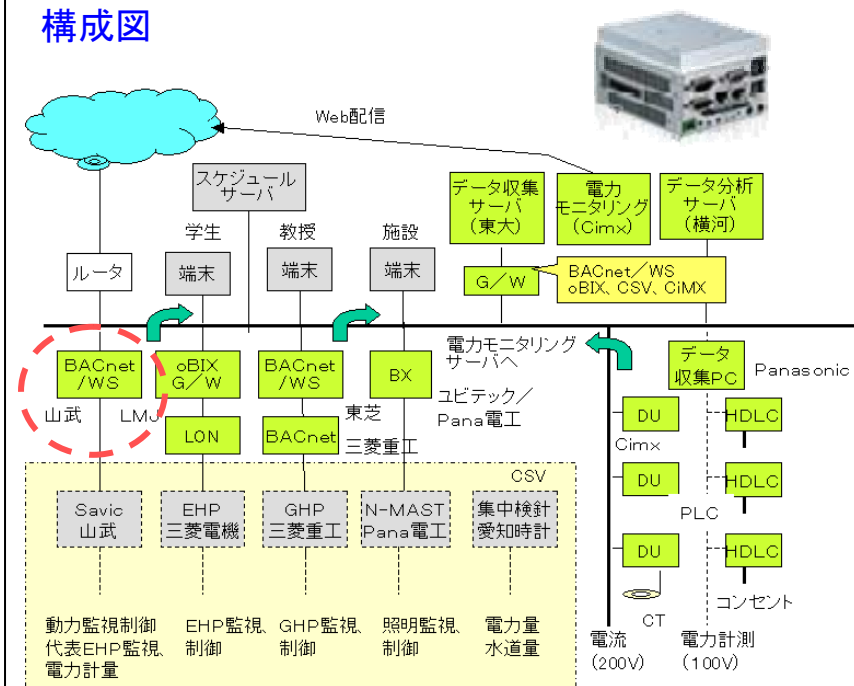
構成図

Web配信

スケジュール
サーバ

データ収集
サーバ
（東大）

電力
モニタリング
（Cimx）

データ分析
サーバ
（横河）

学生
端末

教授
端末

施設
端末

ルータ

G／W

BACnet／WS
oBIX、CSV、CiMX

電力モニタリング
サーバへ

BACnet
/WS

oBIX
G／W

BACnet
/WS

BX

データ
収集PC

Panasonic

山武

LMJ

東芝

ユビテック／
Pana電工

LON

BACnet

三菱重工

DU

HDLC

Cimx

DU

HDLC

CSV

PLC

Savic
山武

EHP
三菱電機

GHP
三菱重工

N-MAST
Pana電工

集中検針
愛知時計

DU

HDLC

CT

コンセント

動力監視制御
代表EHP監視、
電力計量

EHP監視、
制御

GHP監視、
制御

照明監視、
制御

電力量
水道量

電流
（200V）

電力計測
（100V）